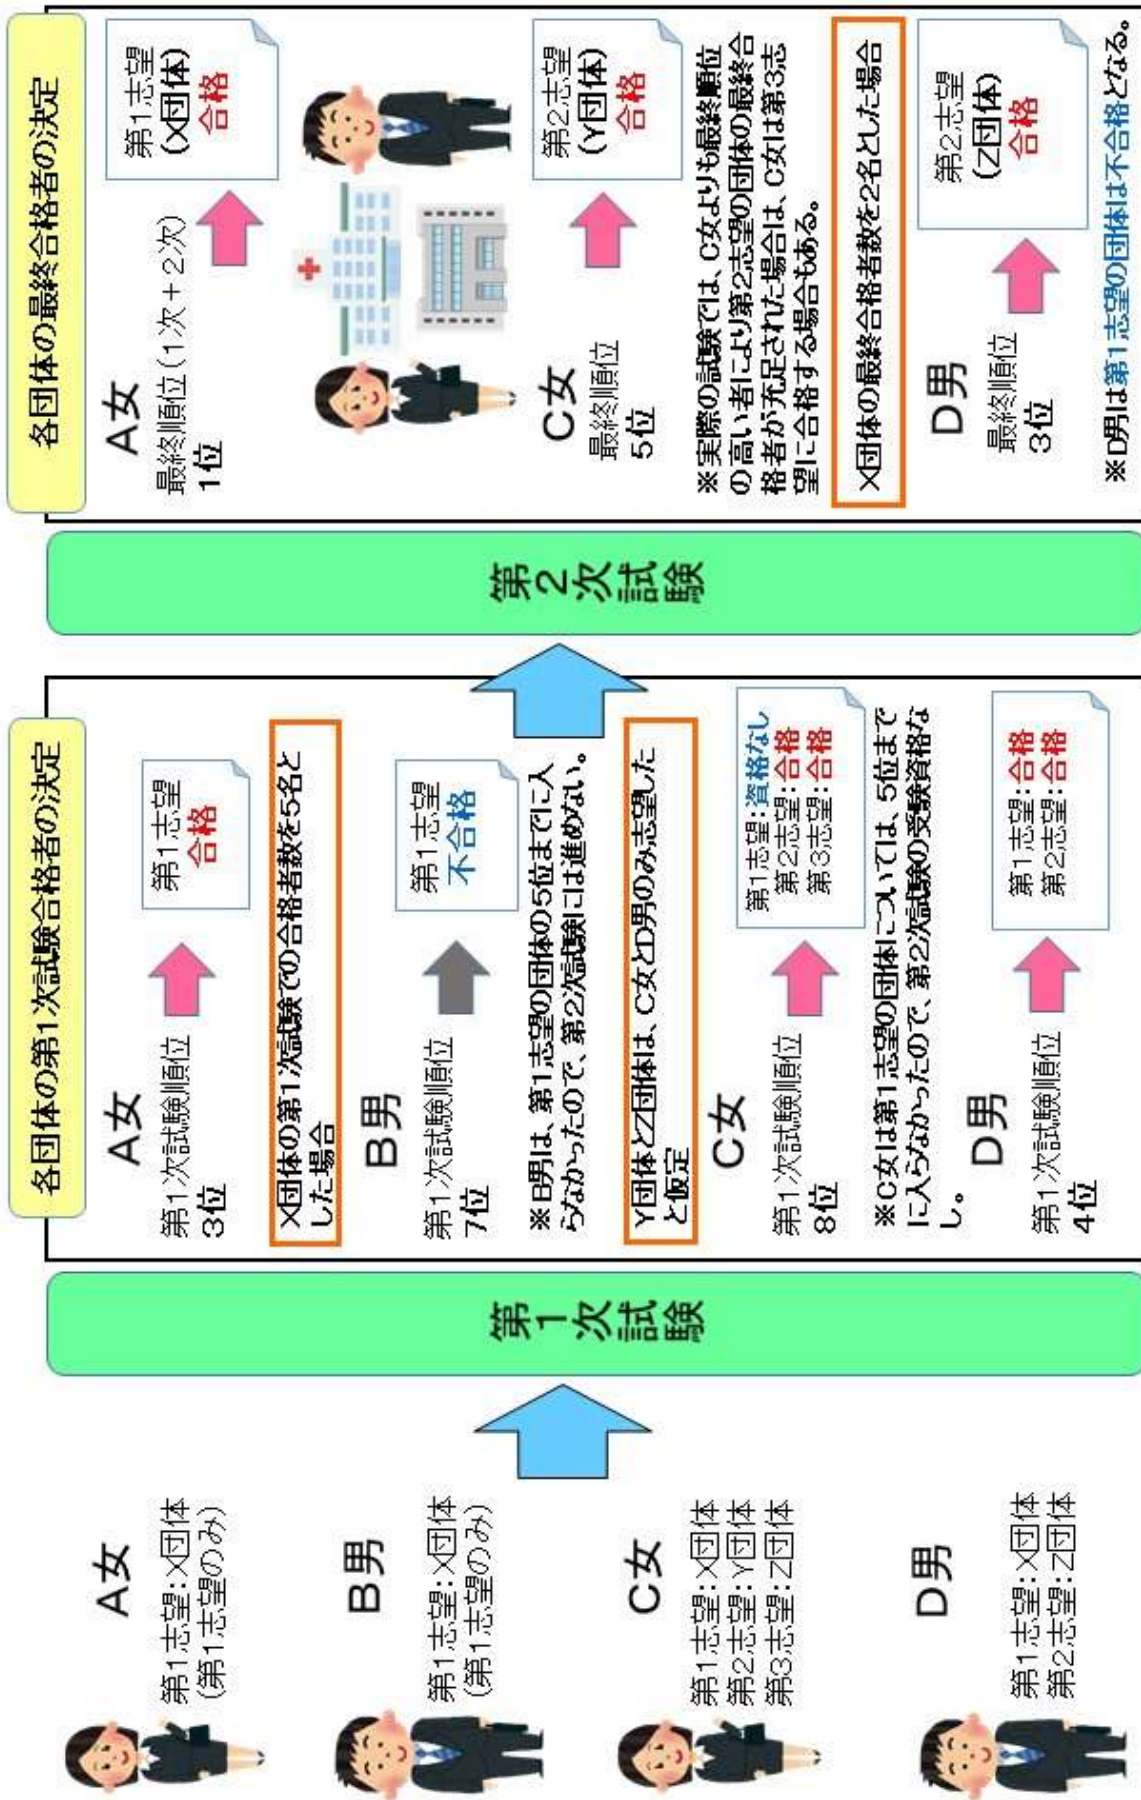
A女
第1志望:X団体
(第1志望のみ)

B男
第1志望:X団体
(第1志望のみ)

C女
第1志望:X団体
第2志望:Y団体
第3志望:Z団体

D男
第1志望:X団体
第2志望:Z団体

第1次試験

各団体の第1次試験合格者の決定

A女
第1次試験順位
3位

第1志望
合格

X団体の第1次試験での合格者数を5名とした場合

B男
第1次試験順位
7位

第1志望
不合格

※B男は、第1志望の団体の5位までに入らなかったので、第2次試験には進めない。

Y団体とZ団体は、C女とD男のみ志望したと仮定

C女
第1次試験順位
8位

第1志望:資格なし
第2志望:合格
第3志望:合格

※C女は第1志望の団体については、5位までに入らなかったので、第2次試験の受験資格なし。

D男
第1次試験順位
4位

第1志望:合格
第2志望:合格

第2次試験

各団体の最終合格者の決定

A女
最終順位(1次+2次)
1位

第1志望
(X団体)
合格

C女
最終順位
5位

第2志望
(Y団体)
合格

※実際の試験では、C女よりも最終順位の高い者により第2志望の団体の最終合格者が充足された場合は、C女は第3志望に合格する場合もある。

X団体の最終合格者数を2名とした場合

D男
最終順位
3位

第2志望
(Z団体)
合格

※D男は第1志望の団体は不合格となる。